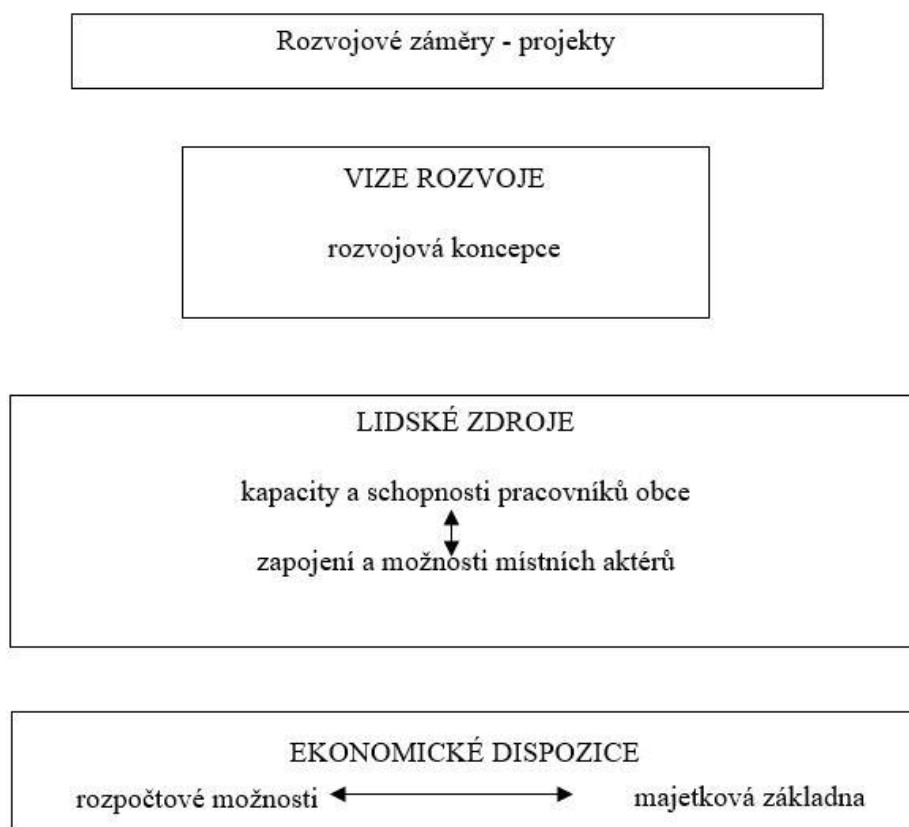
Rozvojové záměry - projekty

VIZE ROZVOJE

rozvojová koncepce

LIDSKÉ ZDROJE

kapacity a schopnosti pracovníků obce

zapojení a možnosti místních aktérů

EKONOMICKÉ DISPOZICE

rozpočtové možnosti

majetková základna